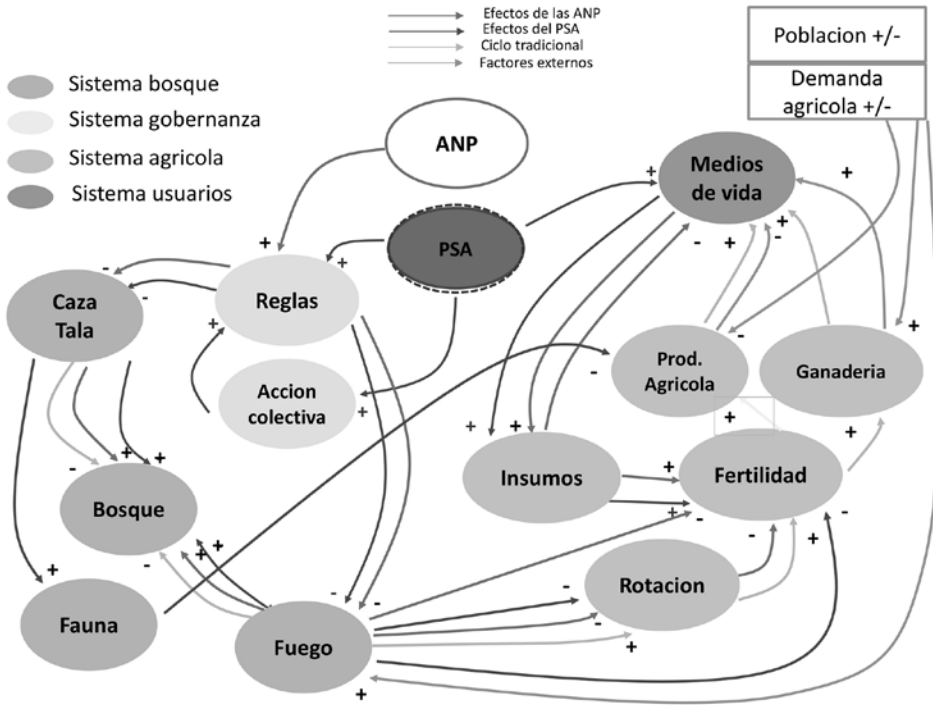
Efectos de las ANP
Efectos del PSA
Ciclo tradicional
Factores externos

Poblacion +/-

Demanda agricola +/-

Sistema bosque
Sistema gobernanza
Sistema agricola
Sistema usuarios

ANP

PSA

Medios de vida

Caza Tala

Reglas

Accion colectiva

Prod. Agricola

Ganaderia

Insumos

Fertilidad

Bosque

Rotacion

Fauna

Fuego

+ - - + + + + - + + + - + + - + + - + - + - + + + - + + + - - - + + - + + + - + - +